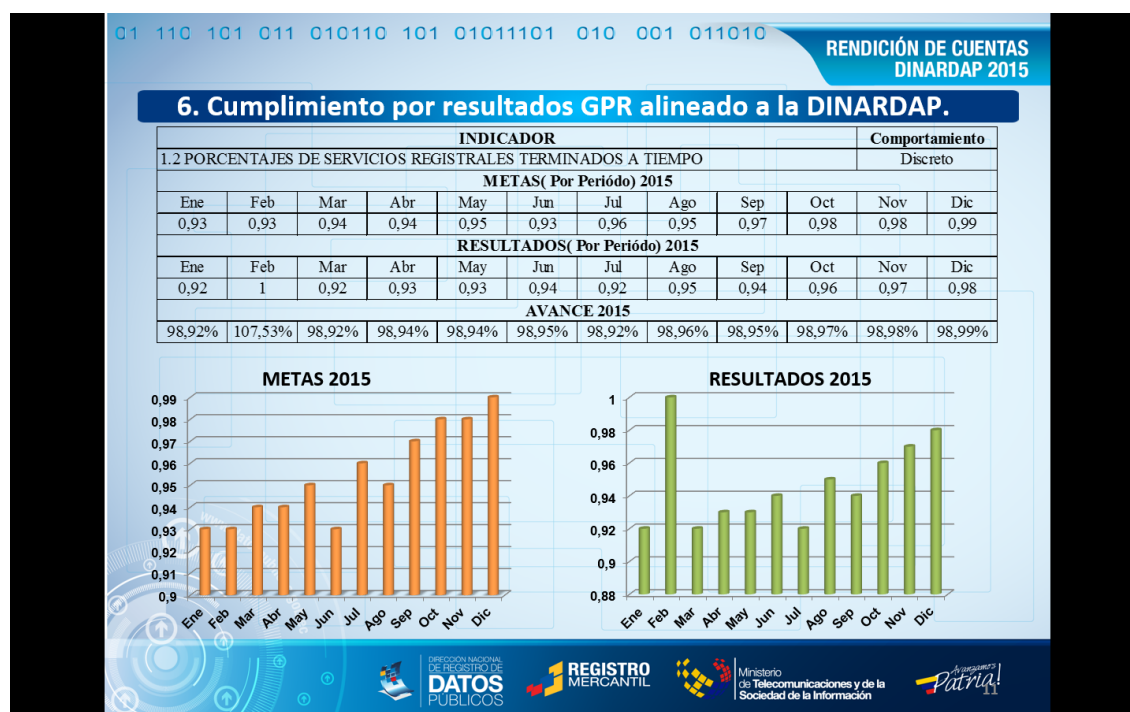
01 110 101 011 010110 101 01011101 010 001 011010

RENDICIÓN DE CUENTAS DINARDAP 2015

6. Cumplimiento por resultados GPR alineado a la DINARDAP.

| INDICADOR | | | | | | | | | | | Comportamiento |
|---|---|---|---|---|---|---|---|---|---|---|---|
| 1.2 PORCENTAJES DE SERVICIOS REGISTRALES TERMINADOS A TIEMPO | | | | | | | | | | | Discreto |
| METAS( Por Periódo) 2015 | | | | | | | | | | | |
| Ene | Feb | Mar | Abr | May | Jun | Jul | Ago | Sep | Oct | Nov | Dic |
| 0,93 | 0,93 | 0,94 | 0,94 | 0,95 | 0,93 | 0,96 | 0,95 | 0,97 | 0,98 | 0,98 | 0,99 |
| RESULTADOS( Por Periódo) 2015 | | | | | | | | | | | |
| Ene | Feb | Mar | Abr | May | Jun | Jul | Ago | Sep | Oct | Nov | Dic |
| 0,92 | 1 | 0,92 | 0,93 | 0,93 | 0,94 | 0,92 | 0,95 | 0,94 | 0,96 | 0,97 | 0,98 |
| AVANCE 2015 | | | | | | | | | | | |
| 98,92% | 107,53% | 98,92% | 98,94% | 98,94% | 98,95% | 98,92% | 98,96% | 98,95% | 98,97% | 98,98% | 98,99% |

METAS 2015

0,99 0,98 0,97 0,96 0,95 0,94 0,93 0,92 0,91 0,9

Ene Feb Mar Abr May Jun Jul Ago Sep Oct Nov Dic

RESULTADOS 2015

1 0,98 0,96 0,94 0,92 0,9 0,88

Ene Feb Mar Abr May Jun Jul Ago Sep Oct Nov Dic

DIRECCIÓN NACIONAL DE REGISTRO DE DATOS PÚBLICOS

REGISTRO MERCANTIL

Ministerio de Telecomunicaciones y de la Sociedad de la Información

Avanzamos Patria!

11